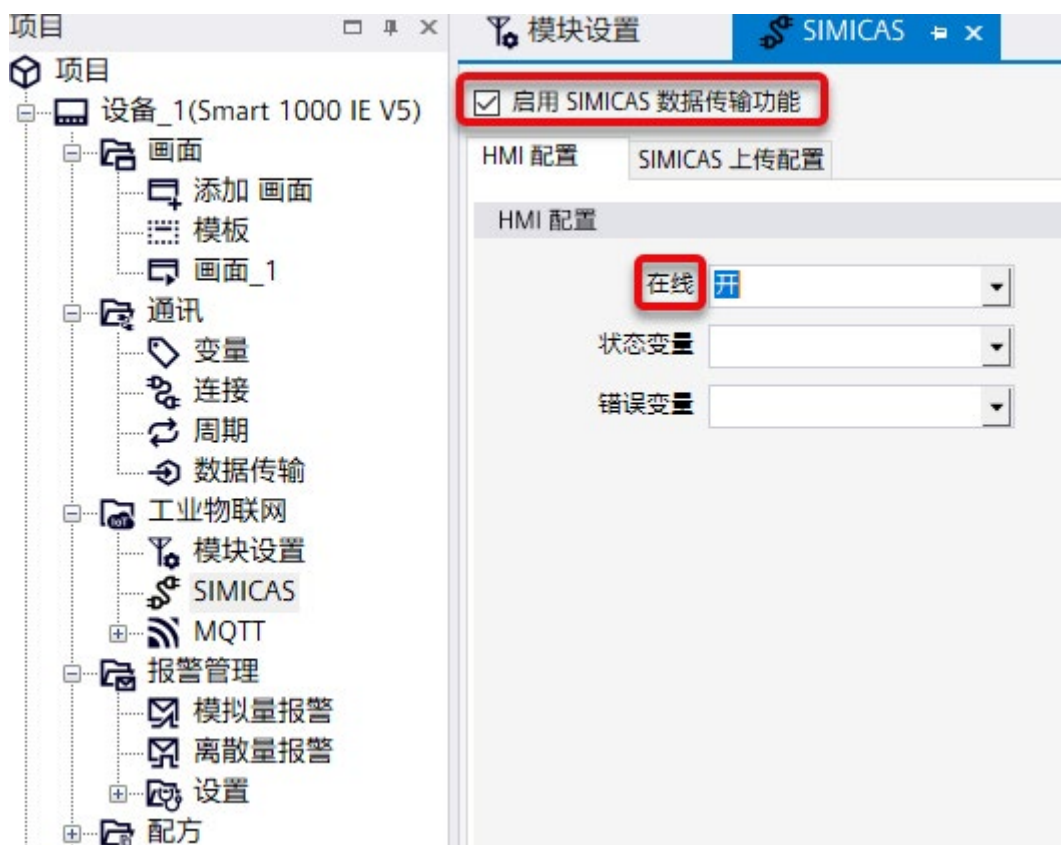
项目

项目
设备_1(Smart 1000 IE V5)
画面
添加 画面
模板
画面_1
通讯
变量
连接
周期
数据传输
工业物联网
模块设置
SIMICAS
MQTT
报警管理
模拟量报警
离散量报警
设置
配方

模块设置
SIMICAS

☑ 启用 SIMICAS 数据传输功能

HMI 配置
SIMICAS 上传配置

HMI 配置

在线 开
状态变量
错误变量